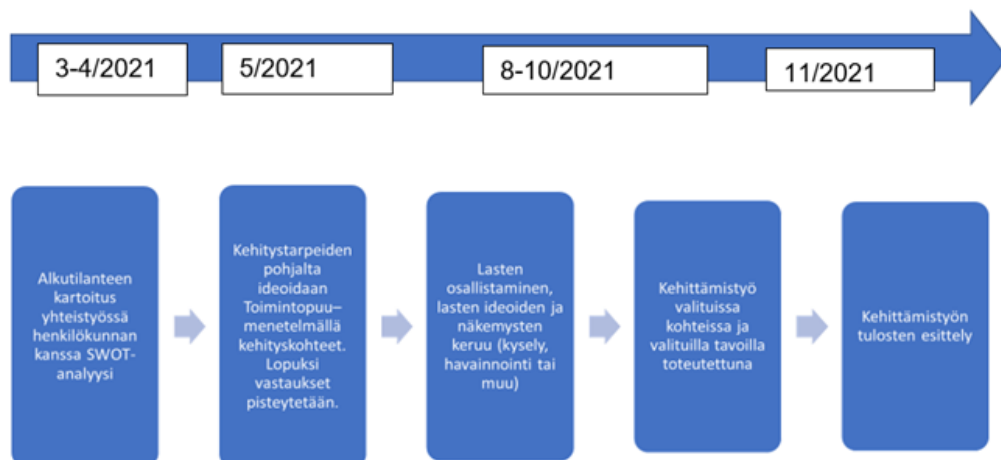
3-4/2021

5/2021

8-10/2021

11/2021

Alkutilanteen kartoitus yhteistyössä henkilökunnan kanssa SWOT-analyysi

Kehitystarpeiden pohjalta ideoidaan Toimintopuu–menetelmällä kehityskohteet. Lopuksi vastaukset pisteytetään.

Lasten osallistaminen, lasten ideoiden ja näkemysten keruu (kysely, havainnointi tai muu)

Kehittämistyö valituissa kohteissa ja valituilla tavoilla toteutettuna

Kehittämistyön tulosten esittely